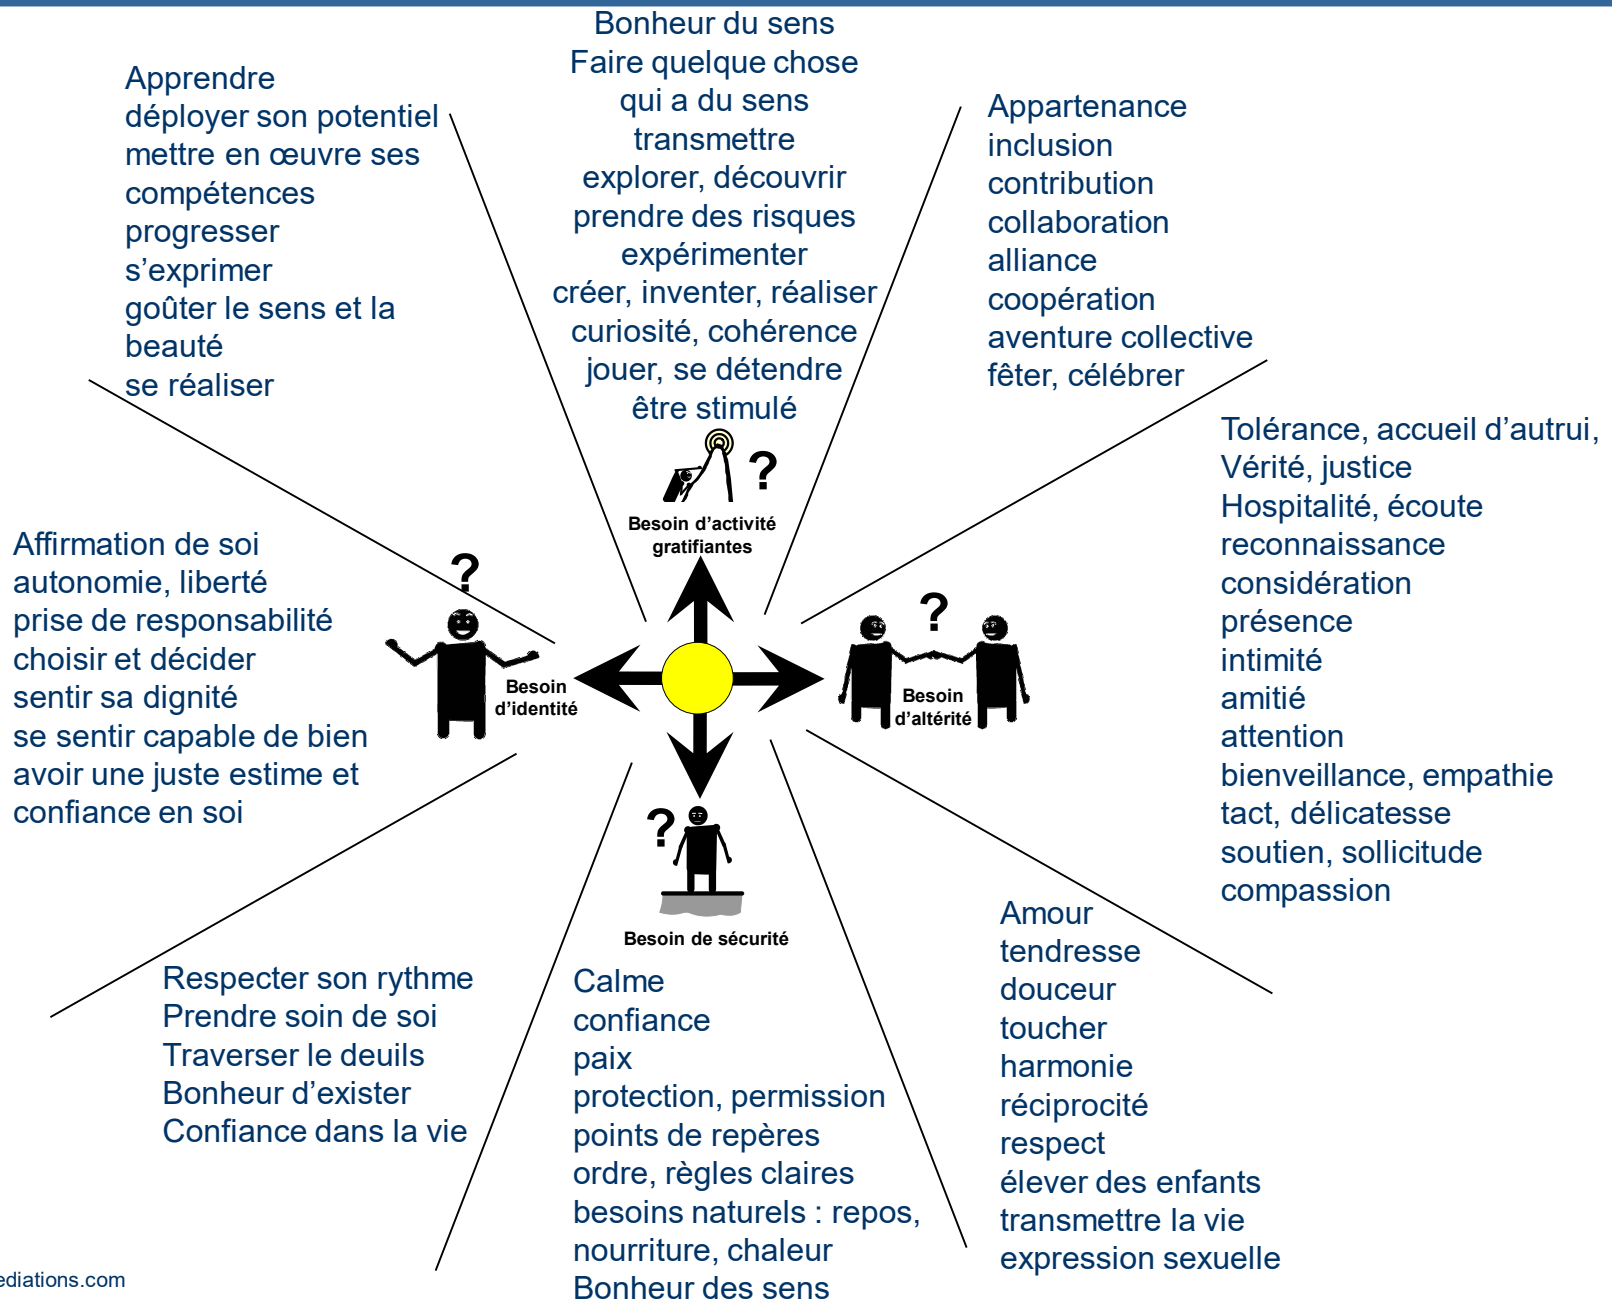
Bonheur du sens
Faire quelque chose qui a du sens
transmettre
explorer, découvrir
prendre des risques
expérimenter
créer, inventer, réaliser
curiosité, cohérence
jouer, se détendre
être stimulé

Apprendre
déployer son potentiel
mettre en œuvre ses compétences
progresser
s'exprimer
goûter le sens et la beauté
se réaliser

Appartenance
inclusion
contribution
collaboration
alliance
coopération
aventure collective
fêter, célébrer

Tolérance, accueil d'autrui,
Vérité, justice
Hospitalité, écoute
reconnaissance
considération
présence
intimité
amitié
attention
bienveillance, empathie
tact, délicatesse
soutien, sollicitude
compassion

Besoin d'activité gratifiantes

Affirmation de soi
autonomie, liberté
prise de responsabilité
choisir et décider
sentir sa dignité
se sentir capable de bien
avoir une juste estime et confiance en soi

Besoin d'identité

Besoin d'altérité

Besoin de sécurité

Amour
tendresse
douceur
toucher
harmonie
réciprocité
respect
élever des enfants
transmettre la vie
expression sexuelle

Respecter son rythme
Prendre soin de soi
Traverser le deuils
Bonheur d'exister
Confiance dans la vie

Calme
confiance
paix
protection, permission
points de repères
ordre, règles claires
besoins naturels : repos, nourriture, chaleur
Bonheur des sens

ediations.com